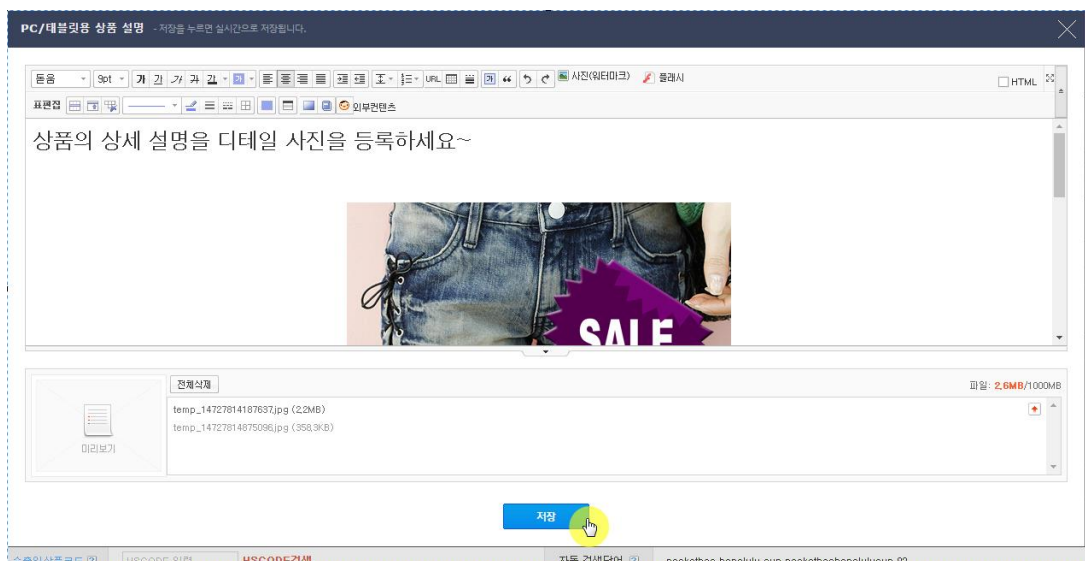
PC/태블릿용 상품 설명 - 저장을 누르면 실시간으로 저장됩니다.

돋움 9pt 가 가 가 가 가 URL 사진(워터마크) 플래시 HTML
표편집 외부컨텐츠

상품의 상세 설명을 디테일 사진을 등록하세요~

SALE

전체삭제
파일: 2.6MB/1000MB
temp_14727814187637.jpg (2.2MB)
temp_14727814875096.jpg (358.3KB)
미리보기

저장

HSCODE입력 HSCODE검색 자동 검색단어 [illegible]